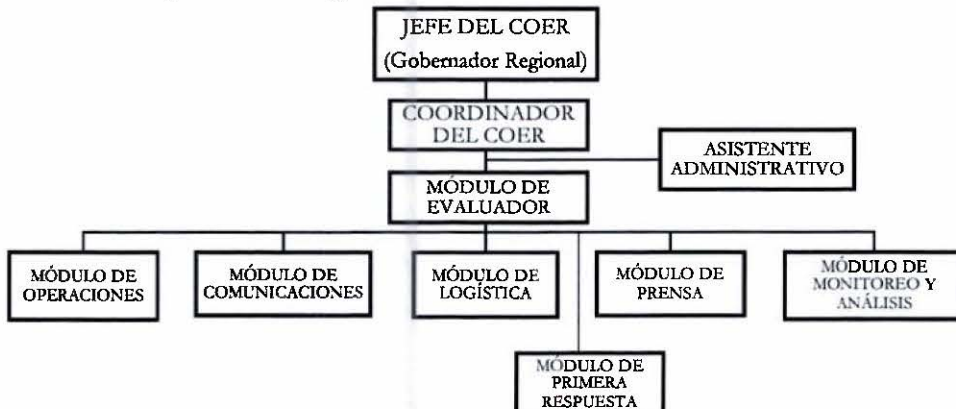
JEFE DEL COER
(Gobernador Regional)

COORDINADOR DEL COER

ASISTENTE ADMINISTRATIVO

MÓDULO DE EVALUADOR

MÓDULO DE OPERACIONES

MÓDULO DE COMUNICACIONES

MÓDULO DE LOGÍSTICA

MÓDULO DE PRENSA

MÓDULO DE MONITOREO Y ANÁLISIS

MÓDULO DE PRIMERA RESPUESTA